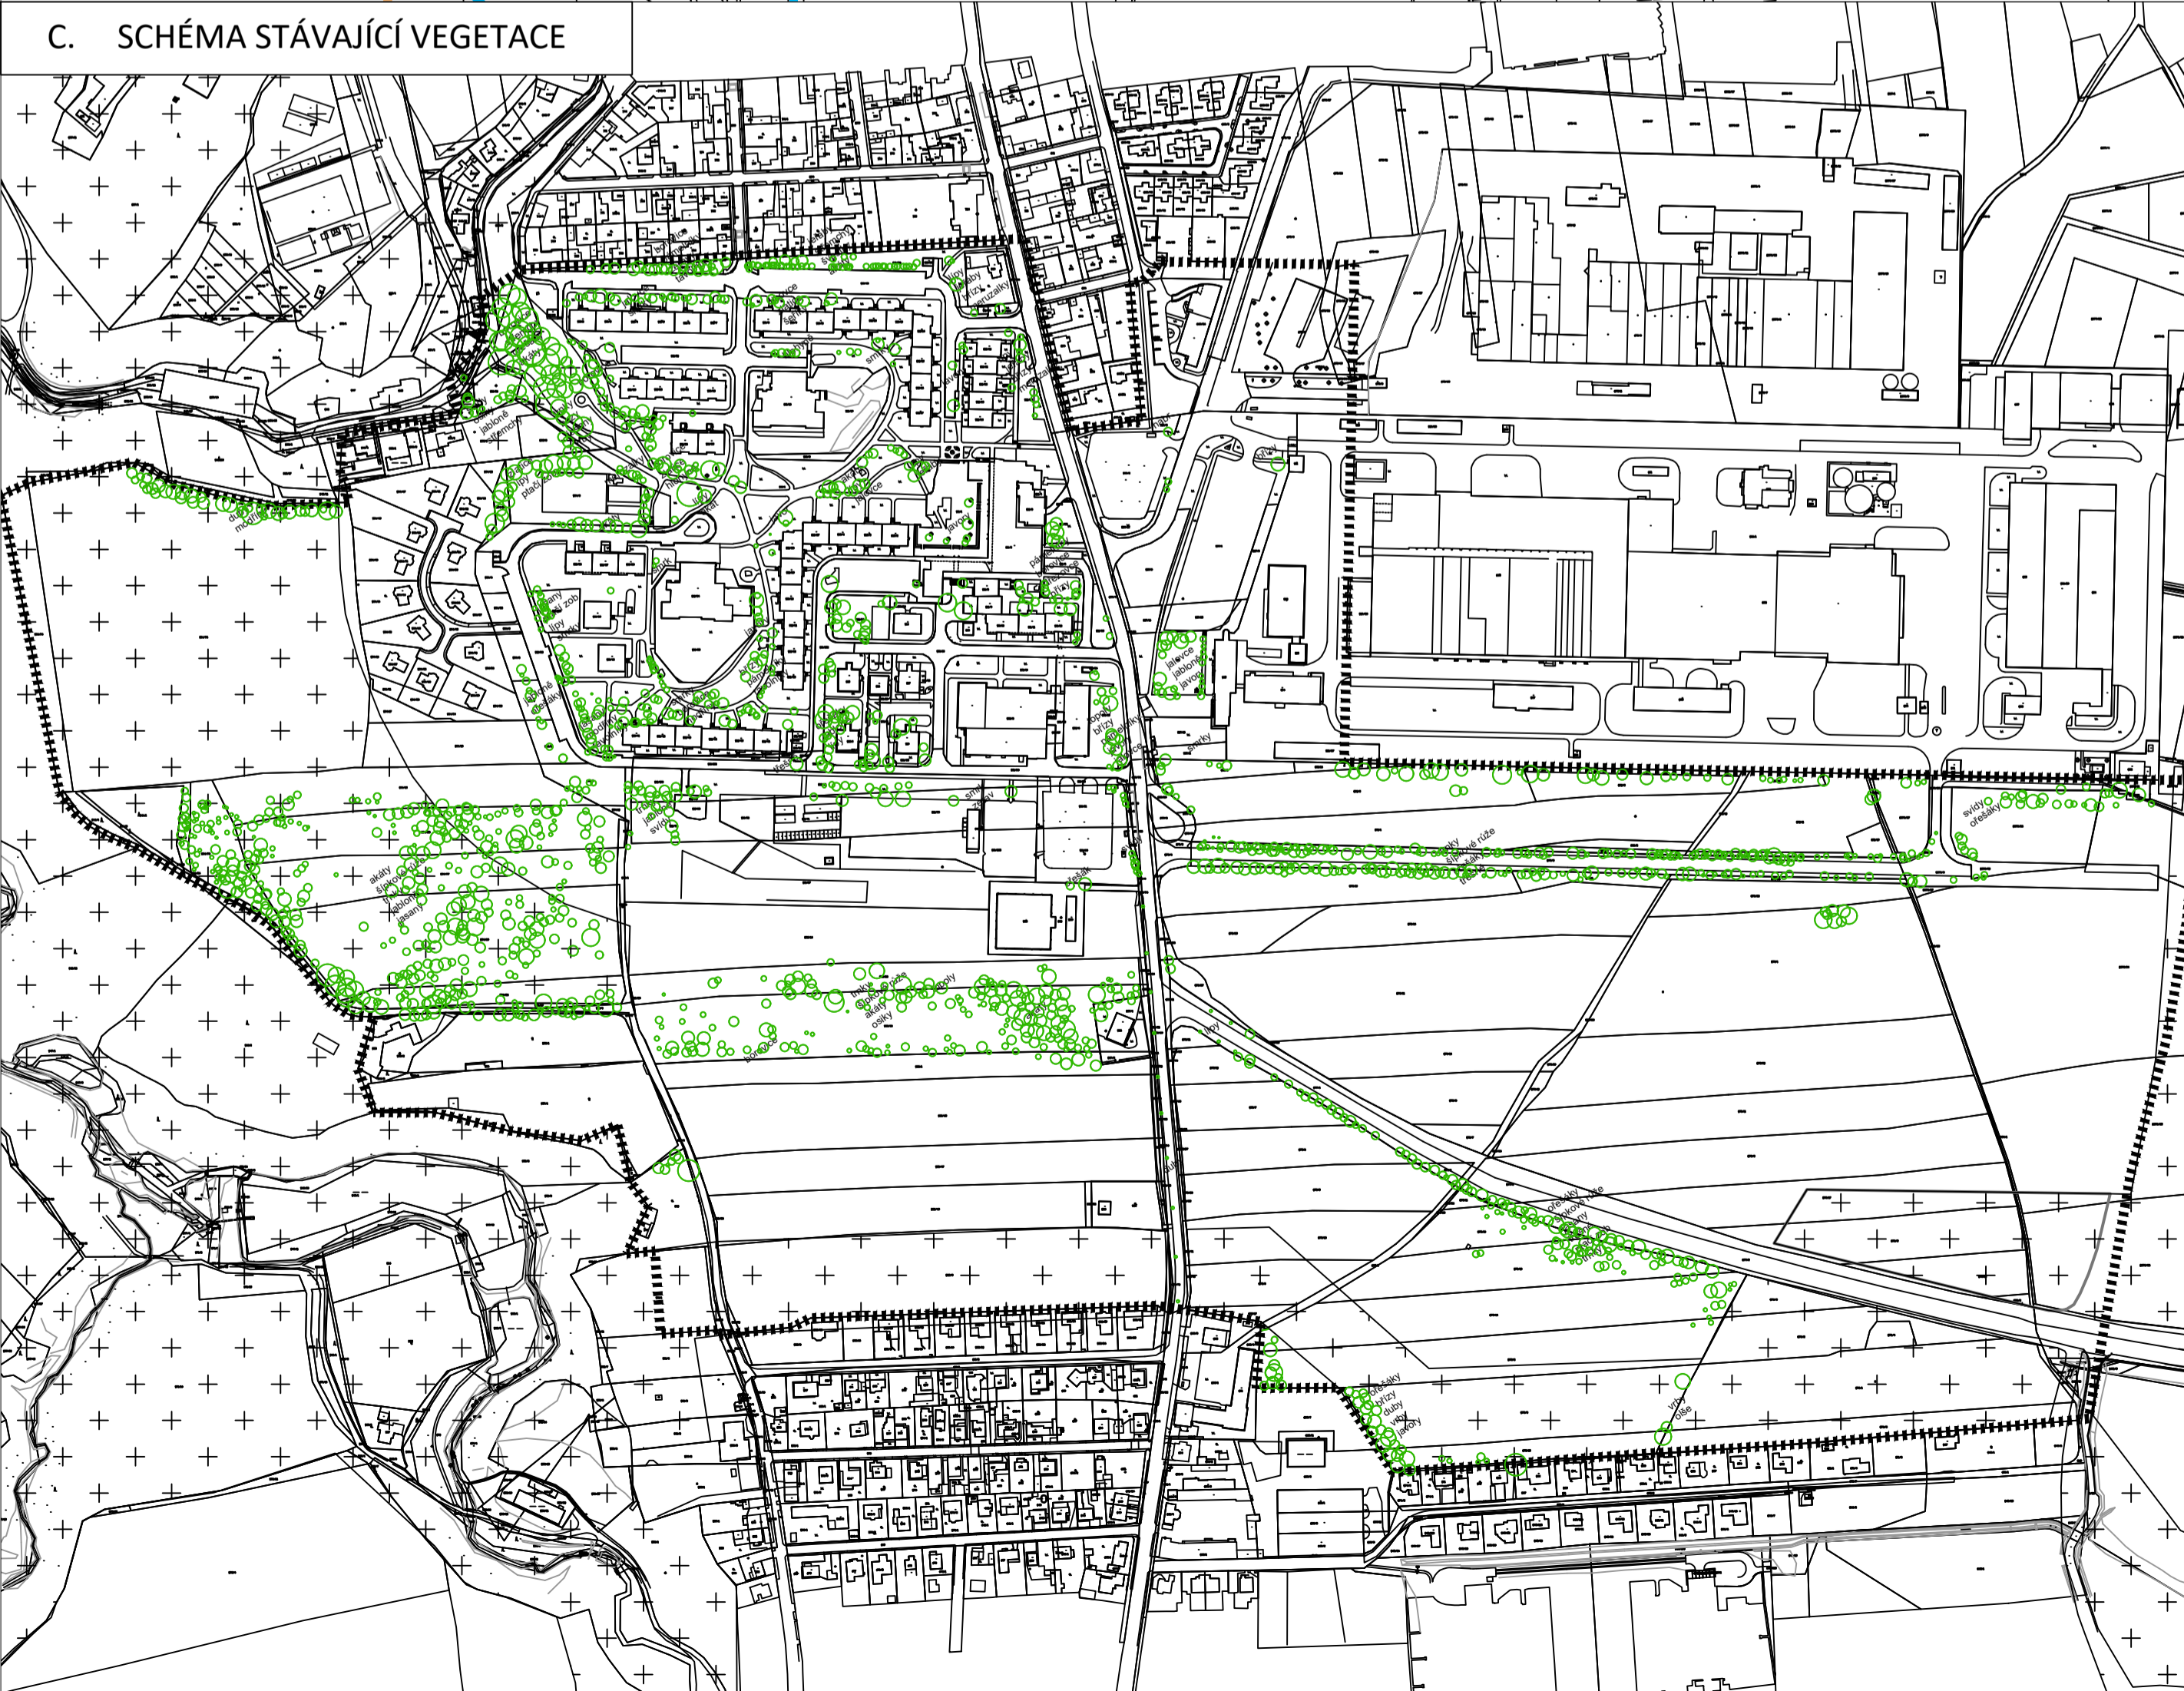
C. SCHÉMA STÁVAJÍCÍ VEGETACE

jabloně
lípy
břízy
švestky
jalovce
smrky
javory
akáty
šípkové růže
jasany
ořešáky
duby
vrby
olše
svídy
topoly
ořešák
lípy
modříny
platany
jalovce
jabloně
smrky
břízy
javory
osiky
topoly
vrby
svídy
ořešáky
šípkové růže
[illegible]